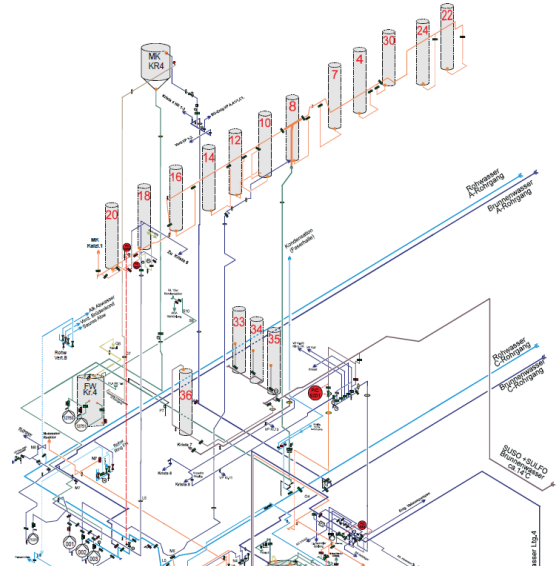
MK
KR4

22
24
30
4
7
8
10
12
14
16
18
20

MK
Kalzt.1

Rohwasser
A-Rohrgang

Brunnenwasser
A-Rohrgang

Kondensation
(Fasshalle)

33
34
35
36

FW
Kr.4

Rohwasser
C-Rohrgang

Brunnenwasser
C-Rohrgang

SUSO + SULFO
Brunnenwasser
ca. 12°C

Rohe
Verl.8

Krinde 7

Krinde 8

Krinde 9

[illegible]